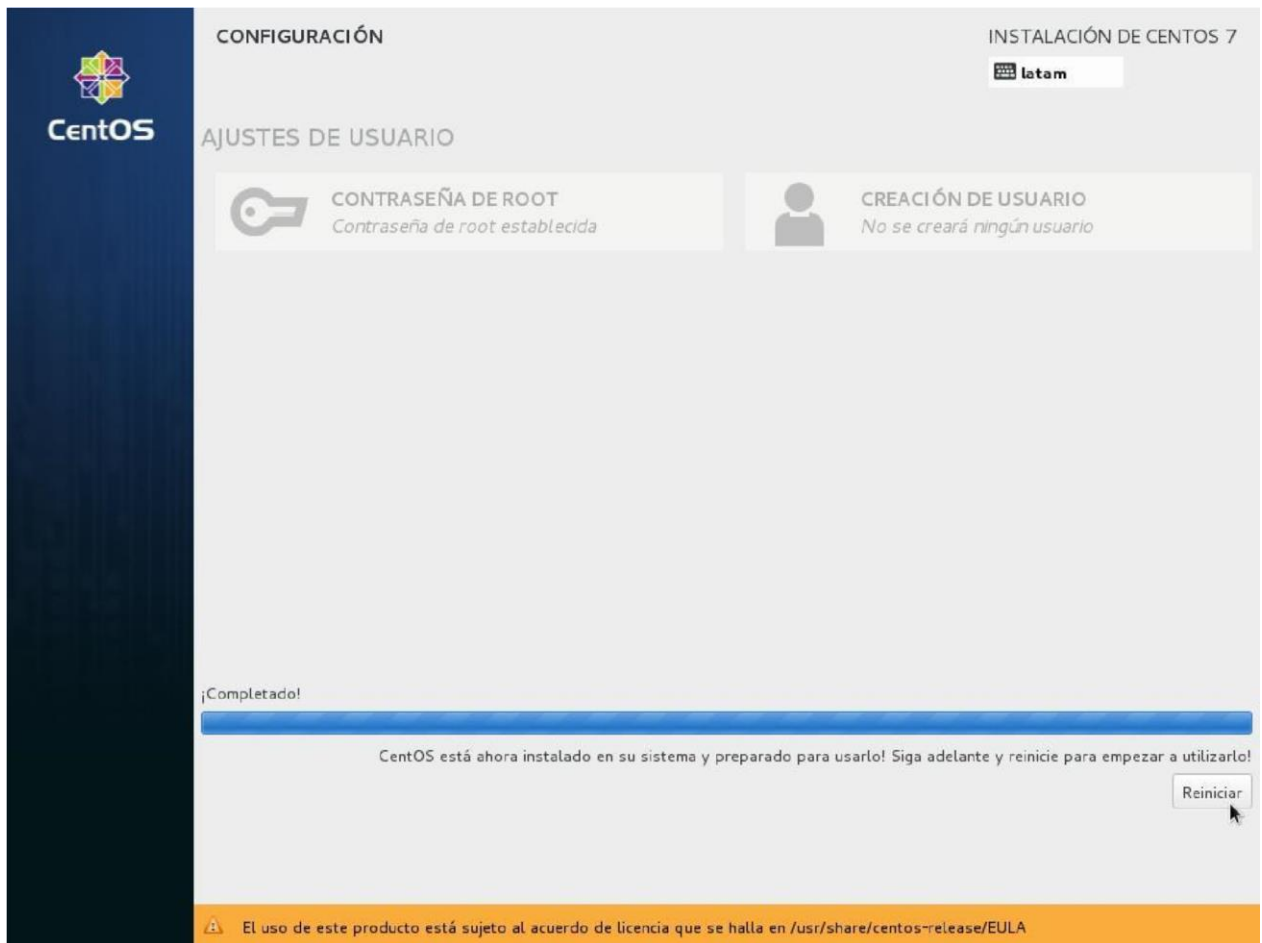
CentOS

CONFIGURACIÓN

INSTALACIÓN DE CENTOS 7

latam

AJUSTES DE USUARIO

CONTRASEÑA DE ROOT
Contraseña de root establecida

CREACIÓN DE USUARIO
No se creará ningún usuario

¡Completado!

CentOS está ahora instalado en su sistema y preparado para usarlo! Siga adelante y reinicie para empezar a utilizarlo!

Reiniciar

El uso de este producto está sujeto al acuerdo de licencia que se halla en /usr/share/centos-release/EULA